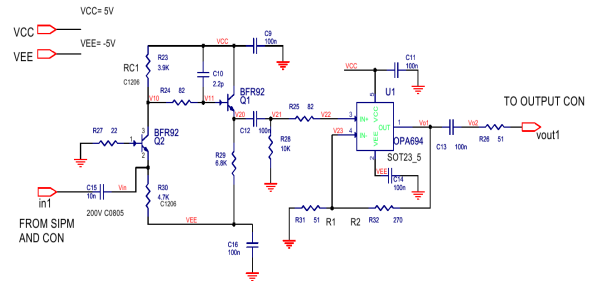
VCC
VEE
VCC= 5V
VEE= -5V
RC1
C1206
R23
3.9K
VCC
C9
100n
C10
2.2p
R24 82
V10
V11
BFR92
Q1
V20
C12 100n
V21
R25 82
V22
R28
10K
VCC
C11
100n
U1
IN+
IN-
VCC
VEE
OUT
OPA694
SOT23_5
V23
VEE
C14
100n
Vo1
Vo2
C13 100n
R26 51
TO OUTPUT CON
vout1
R27 22
BFR92
Q2
1
2
3
R29
6.8K
R30
4.7K
C1206
in1
C15
10n
Vin
200V C0805
FROM SIPM AND CON
VEE
C16
100n
R31 51
R1
R2
R32 270
3
4
1